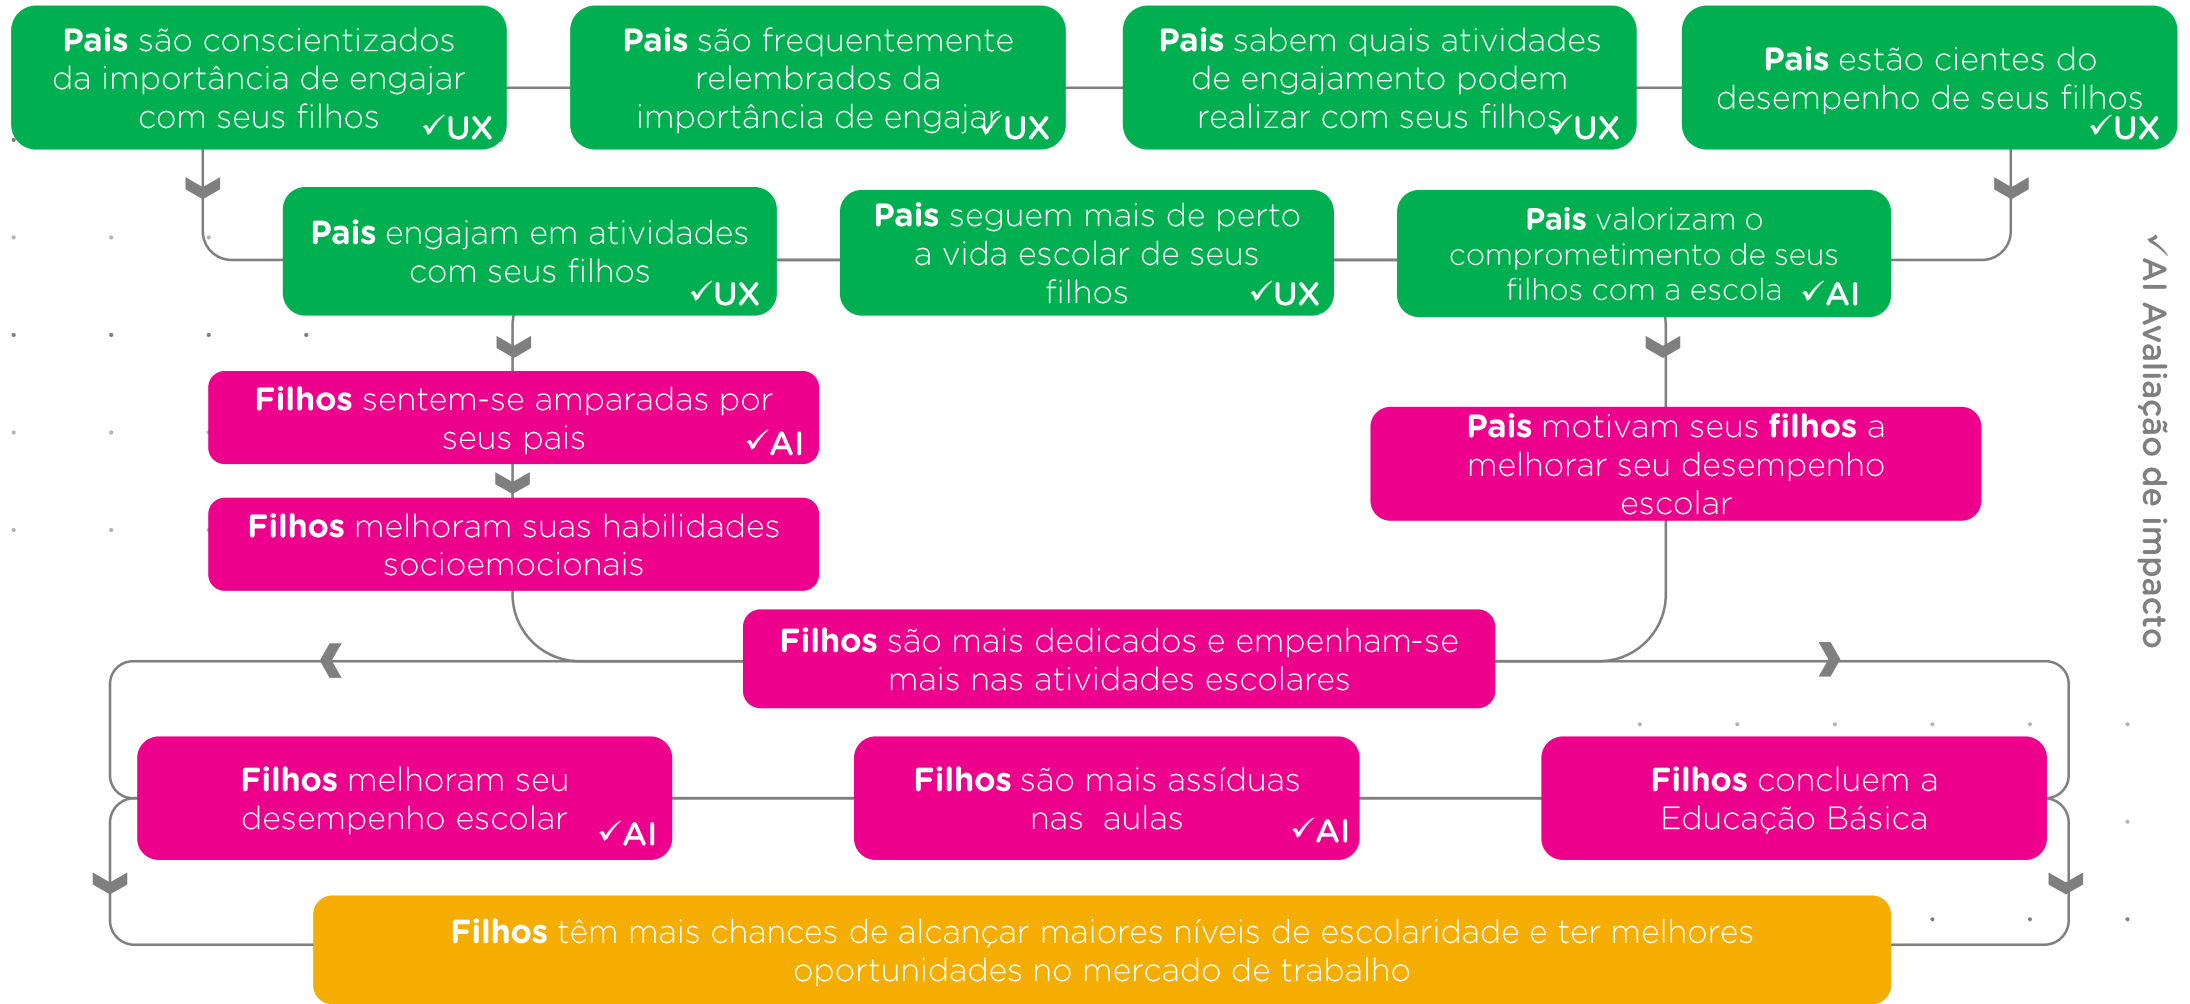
**Pais** são conscientizados da importância de engajar com seus filhos ✓UX

**Pais** são frequentemente relembrados da importância de engajar ✓UX

**Pais** sabem quais atividades de engajamento podem realizar com seus filhos ✓UX

**Pais** estão cientes do desempenho de seus filhos ✓UX

**Pais** engajam em atividades com seus filhos ✓UX

**Pais** seguem mais de perto a vida escolar de seus filhos ✓UX

**Pais** valorizam o comprometimento de seus filhos com a escola ✓AI

✓AI Avaliação de impacto

**Filhos** sentem-se amparadas por seus pais ✓AI

**Pais** motivam seus **filhos** a melhorar seu desempenho escolar

**Filhos** melhoram suas habilidades socioemocionais

**Filhos** são mais dedicados e empenham-se mais nas atividades escolares

**Filhos** melhoram seu desempenho escolar ✓AI

**Filhos** são mais assíduas nas aulas ✓AI

**Filhos** concluem a Educação Básica

**Filhos** têm mais chances de alcançar maiores níveis de escolaridade e ter melhores oportunidades no mercado de trabalho